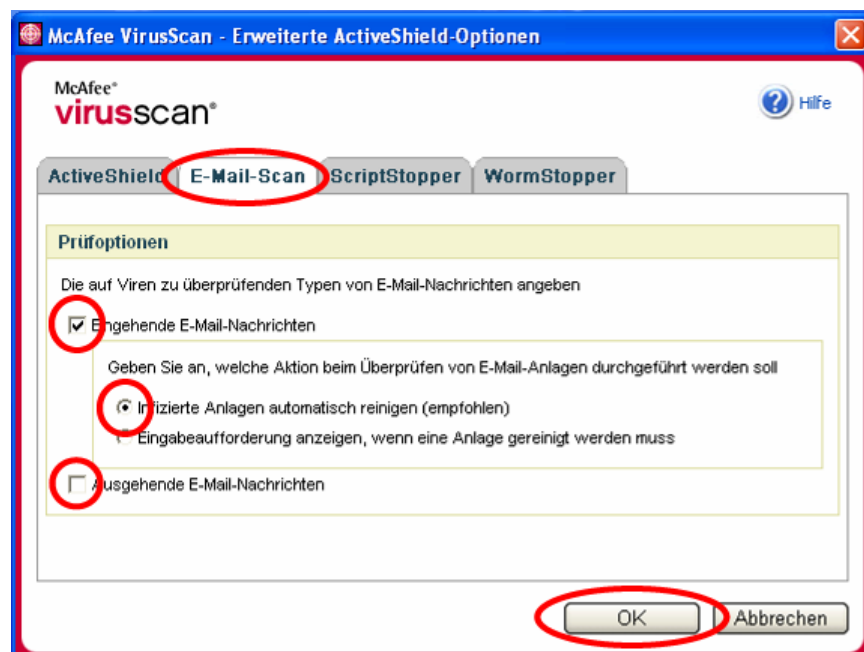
McAfee VirusScan - Erweiterte ActiveShield-Optionen

McAfee®
virusscan®

Hilfe

ActiveShield | E-Mail-Scan | ScriptStopper | WormStopper

Prüfoptionen

Die auf Viren zu überprüfenden Typen von E-Mail-Nachrichten angeben

E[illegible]gehende E-Mail-Nachrichten

Geben Sie an, welche Aktion beim Überprüfen von E-Mail-Anlagen durchgeführt werden soll

I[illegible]fizierte Anlagen automatisch reinigen (empfohlen)

Eingabeaufforderung anzeigen, wenn eine Anlage gereinigt werden muss

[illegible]usgehende E-Mail-Nachrichten

OK | Abbrechen